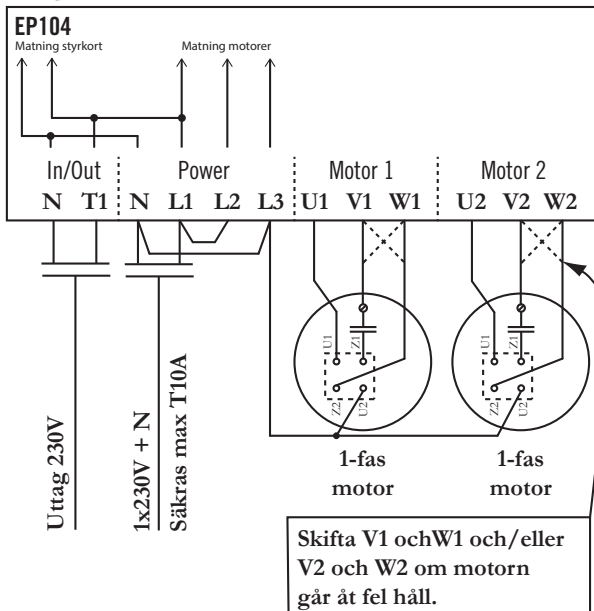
EP104
Matning styrkort
Matning motorer

In/Out
N T1
Power
N L1 L2 L3
Motor 1
U1 V1 W1
Motor 2
U2 V2 W2

U1
Z1
Z2
U2

U1
Z1
Z2
U2

Uttag 230V

1x230V + N
Säkras max T10A

1-fas motor

1-fas motor

Skifta V1 ochW1 och/eller V2 och W2 om motorn går åt fel håll.